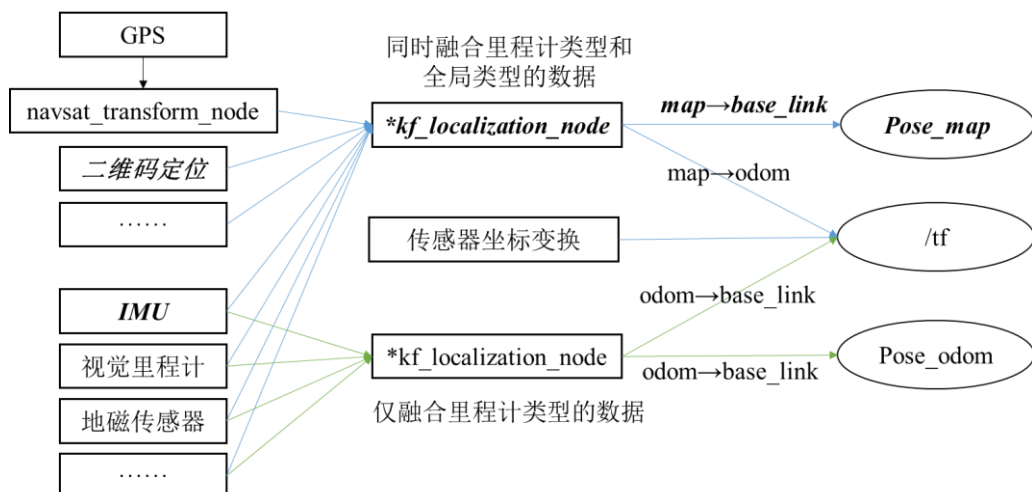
GPS

navsat_transform_node

二维码定位

……

IMU

视觉里程计

地磁传感器

……

同时融合里程计类型和全局类型的数据

*kf_localization_node

map→base_link

Pose_map

map→odom

传感器坐标变换

/tf

odom→base_link

*kf_localization_node

Pose_odom

odom→base_link

仅融合里程计类型的数据